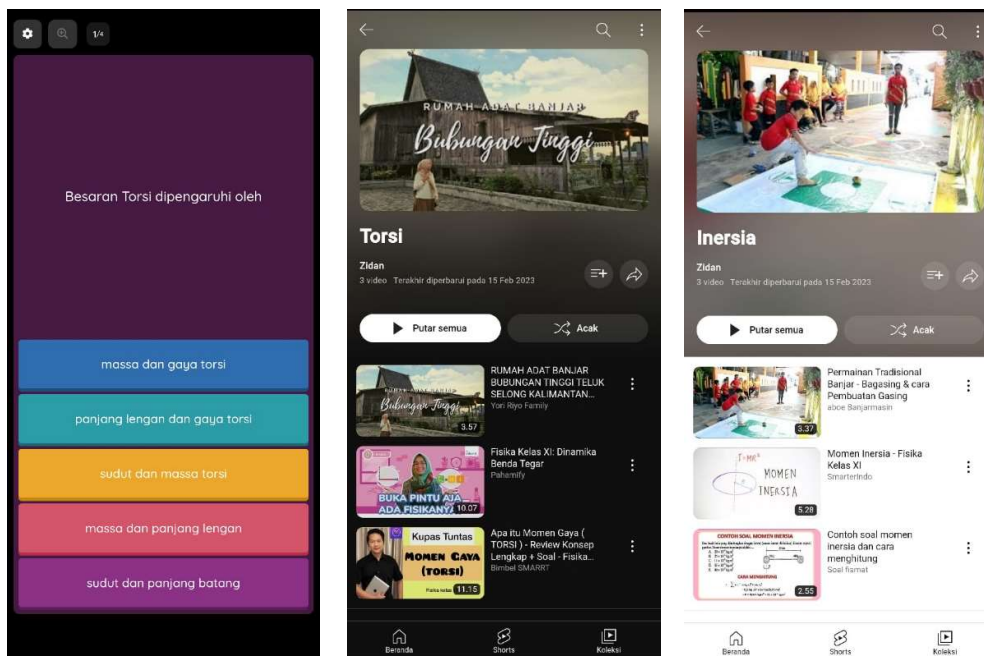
1/4

Besaran Torsi dipengaruhi oleh

massa dan gaya torsi

panjang lengan dan gaya torsi

sudut dan massa torsi

massa dan panjang lengan

sudut dan panjang batang

RUMAH ADAT BANJAR
Bubungan Tinggi

Torsi

Zidan
3 video Terakhir diperbarui pada 15 Feb 2023

Putar semua

Acak

RUMAH ADAT BANJAR BUBUNGAN TINGGI TELUK SELONG KALIMANTAN...
Yori Riyo Family
3.57

Fisika Kelas XI: Dinamika Benda Tegar
Pahamify
BUKA PINTU AJA ADA FISIKANYA
10.07

Kupas Tuntas MOMEN GAYA (TORSI)
Apa itu Momen Gaya ( TORSI ) - Review Konsep Lengkap + Soal - Fisika...
Bimbel SMARRT
11.15

Beranda

Shorts

Koleksi

Inersia

Zidan
3 video Terakhir diperbarui pada 15 Feb 2023

Putar semua

Acak

Permainan Tradisional Banjar - Bagasing & cara Pembuatan Gasing
aboe Banjarmasin
3.37

Momen Inersia - Fisika Kelas XI
Smarterindo
MOMEN INERSIA
5.28

CONTOH SOAL MOMEN INERSIA
Contoh soal momen inersia dan cara menghitung
Soal fismat
2.55

Beranda

Shorts

Koleksi